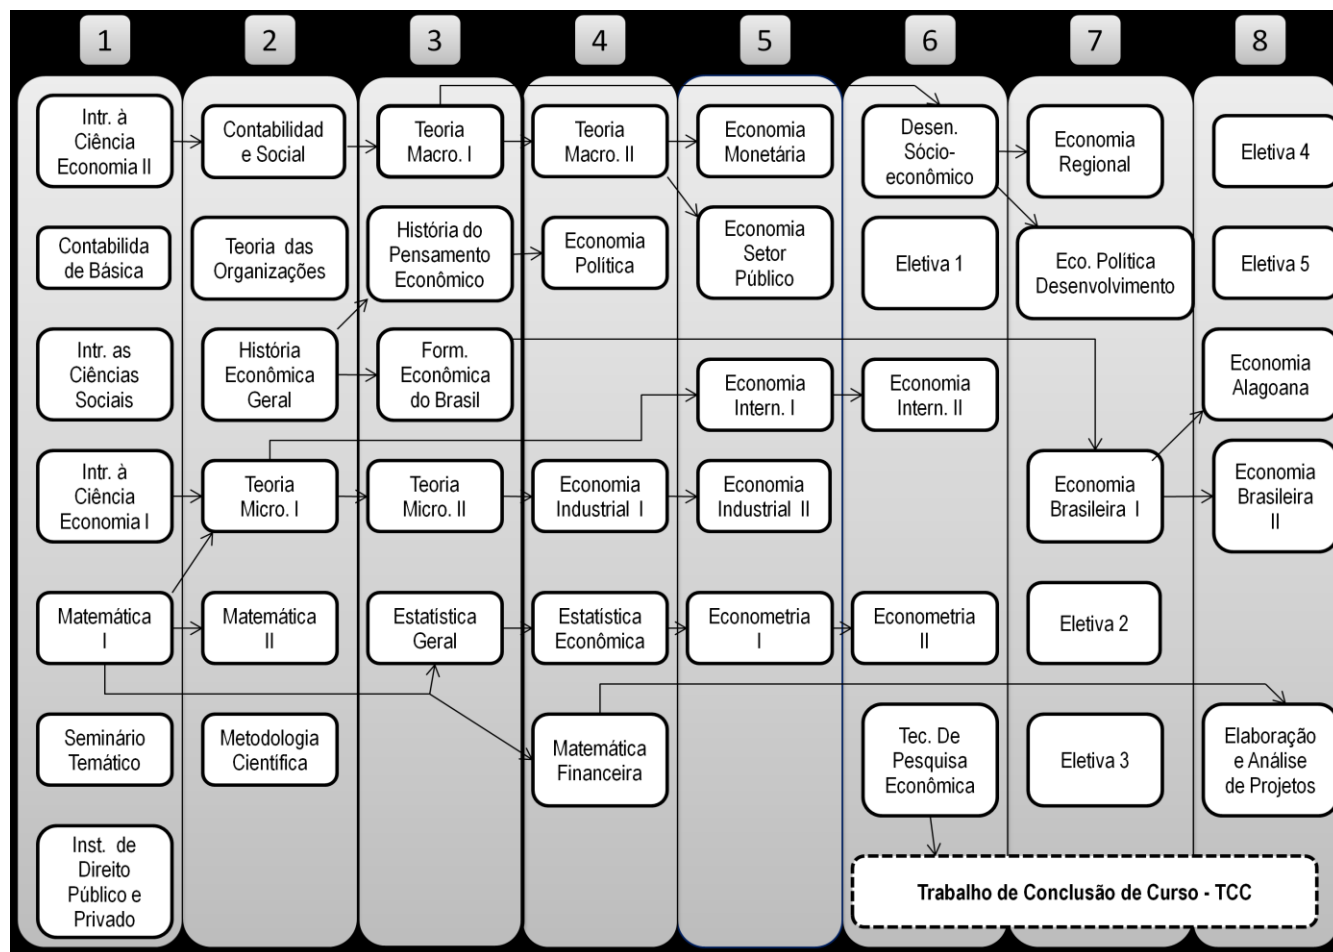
1

Intr. à Ciência Economia II

Contabilida de Básica

Intr. as Ciências Sociais

Intr. à Ciência Economia I

Matemática I

Seminário Temático

Inst. de Direito Público e Privado

2

Contabilidad e Social

Teoria das Organizações

História Econômica Geral

Teoria Micro. I

Matemática II

Metodologia Científica

3

Teoria Macro. I

História do Pensamento Econômico

Form. Econômica do Brasil

Teoria Micro. II

Estatística Geral

4

Teoria Macro. II

Economia Política

Economia Industrial I

Estatística Econômica

Matemática Financeira

5

Economia Monetária

Economia Setor Público

Economia Intern. I

Economia Industrial II

Econometria I

6

Desen. Sócio-econômico

Eletiva 1

Economia Intern. II

Econometria II

Tec. De Pesquisa Econômica

7

Economia Regional

Eco. Política Desenvolvimento

Economia Brasileira I

Eletiva 2

Eletiva 3

8

Eletiva 4

Eletiva 5

Economia Alagoana

Economia Brasileira II

Elaboração e Análise de Projetos

Trabalho de Conclusão de Curso - TCC